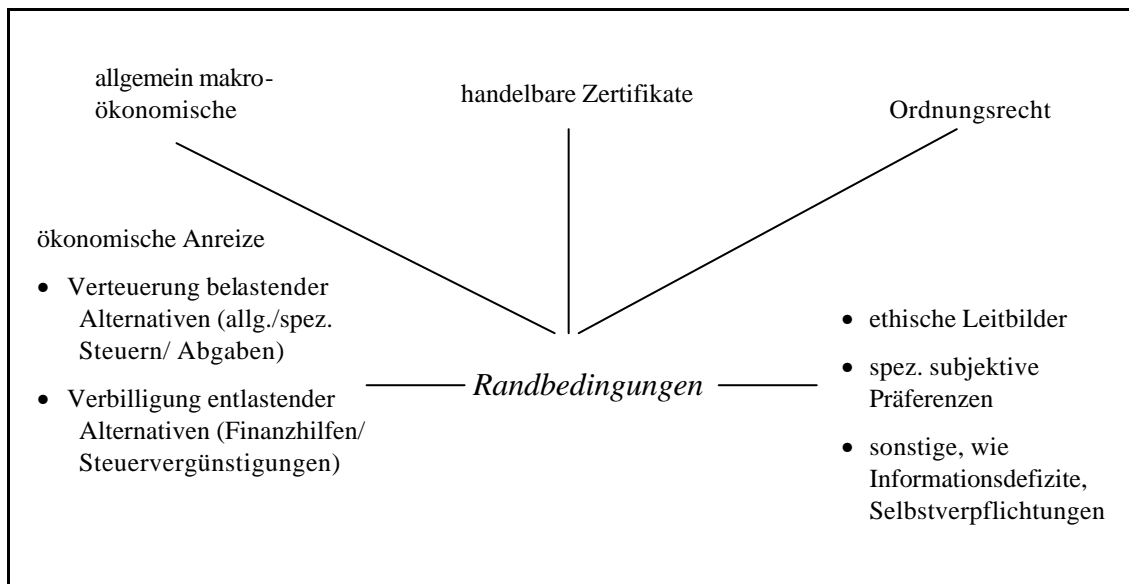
allgemein makroökonomische

handelbare Zertifikate

Ordnungsrecht

ökonomische Anreize

- Verteuerung belastender Alternativen (allg./spez. Steuern/ Abgaben)
- Verbilligung entlastender Alternativen (Finanzhilfen/ Steuervergünstigungen)

*Randbedingungen*

- ethische Leitbilder
- spez. subjektive Präferenzen
- sonstige, wie Informationsdefizite, Selbstverpflichtungen